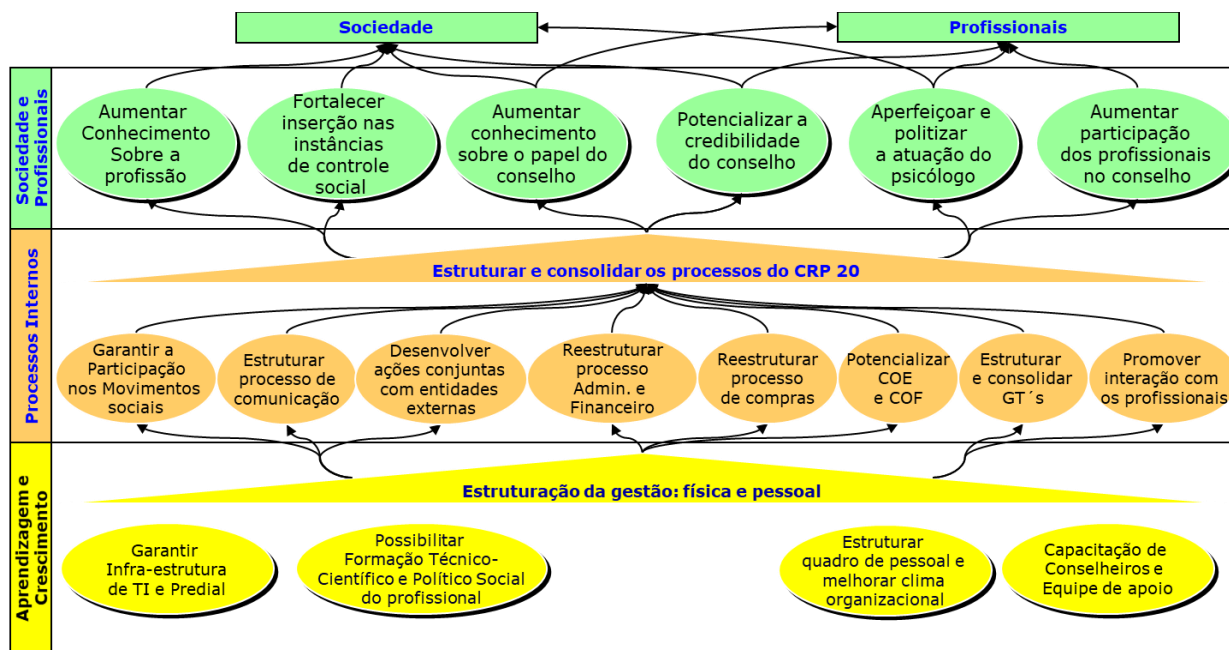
Sociedade

Profissionais

Sociedade e Profissionais

Aumentar Conhecimento Sobre a profissão

Fortalecer inserção nas instâncias de controle social

Aumentar conhecimento sobre o papel do conselho

Potencializar a credibilidade do conselho

Aperfeiçoar e politizar a atuação do psicólogo

Aumentar participação dos profissionais no conselho

Processos Internos

Estruturar e consolidar os processos do CRP 20

Garantir a Participação nos Movimentos sociais

Estruturar processo de comunicação

Desenvolver ações conjuntas com entidades externas

Reestruturar processo Admin. e Financeiro

Reestruturar processo de compras

Potencializar COE e COF

Estruturar e consolidar GT´s

Promover interação com os profissionais

Aprendizagem e Crescimento

Estruturação da gestão: física e pessoal

Garantir Infra-estrutura de TI e Predial

Possibilitar Formação Técnico-Científico e Político Social do profissional

Estruturar quadro de pessoal e melhorar clima organizacional

Capacitação de Conselheiros e Equipe de apoio